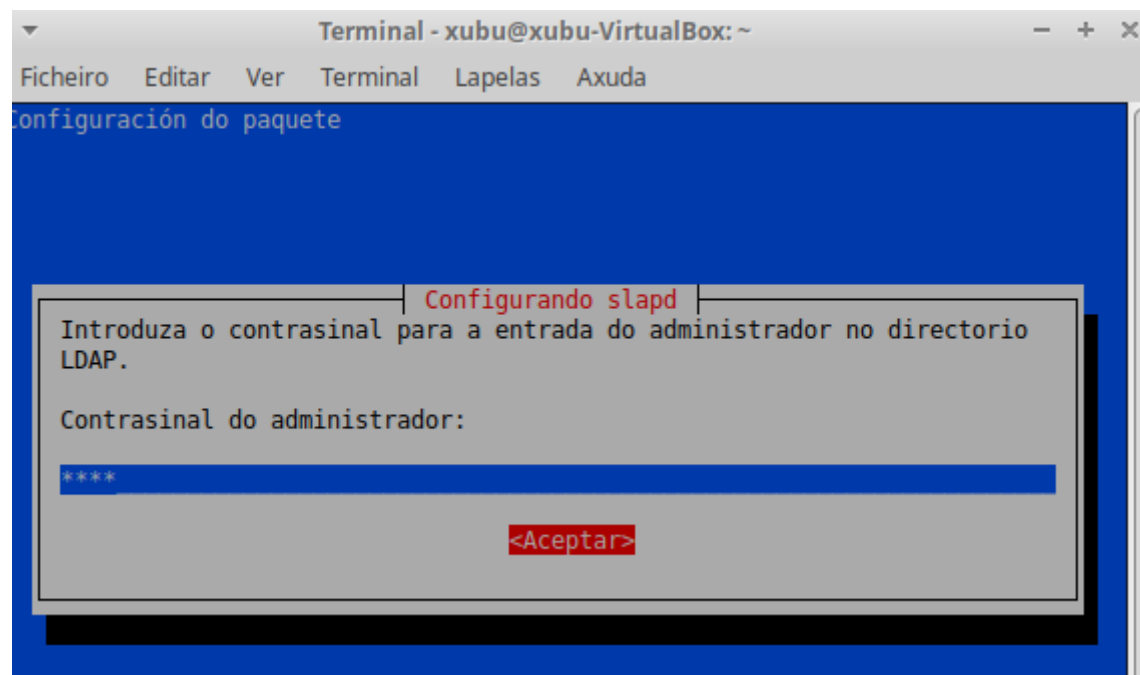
Terminal - xubu@xubu-VirtualBox: ~

Ficheiro Editar Ver Terminal Lapelas Axuda

Configuración do paquete

Configurando slapd

Introduza o contrasinal para a entrada do administrador no directorio LDAP.

Contrasinal do administrador:

****

<Aceptar>